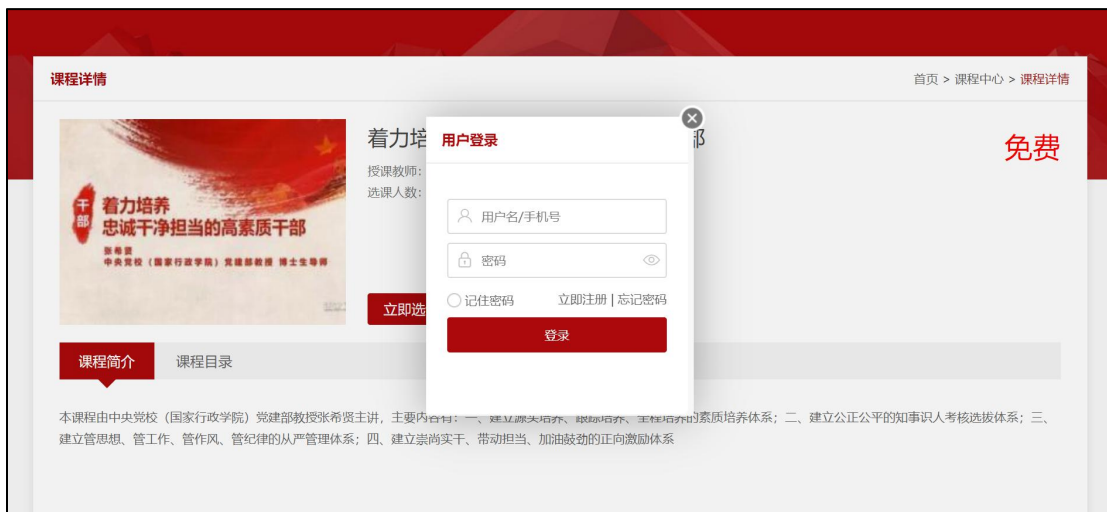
课程详情

首页 > 课程中心 > 课程详情

干部
着力培养
忠诚干净担当的高素质干部
张希贤
中央党校（国家行政学院）党建部教授 博士生导师

着力培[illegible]部

授课教师：
选课人数：

免费

立即选

用户登录

用户名/手机号

密码

记住密码 立即注册 | 忘记密码

登录

课程简介 课程目录

本课程由中央党校（国家行政学院）党建部教授张希贤主讲，主要内容有：一、建立源头培养、跟踪培养、全程培养的素质培养体系；二、建立公正公平的知事识人考核选拔体系；三、建立管思想、管工作、管作风、管纪律的从严管理体系；四、建立崇尚实干、带动担当、加油鼓劲的正向激励体系